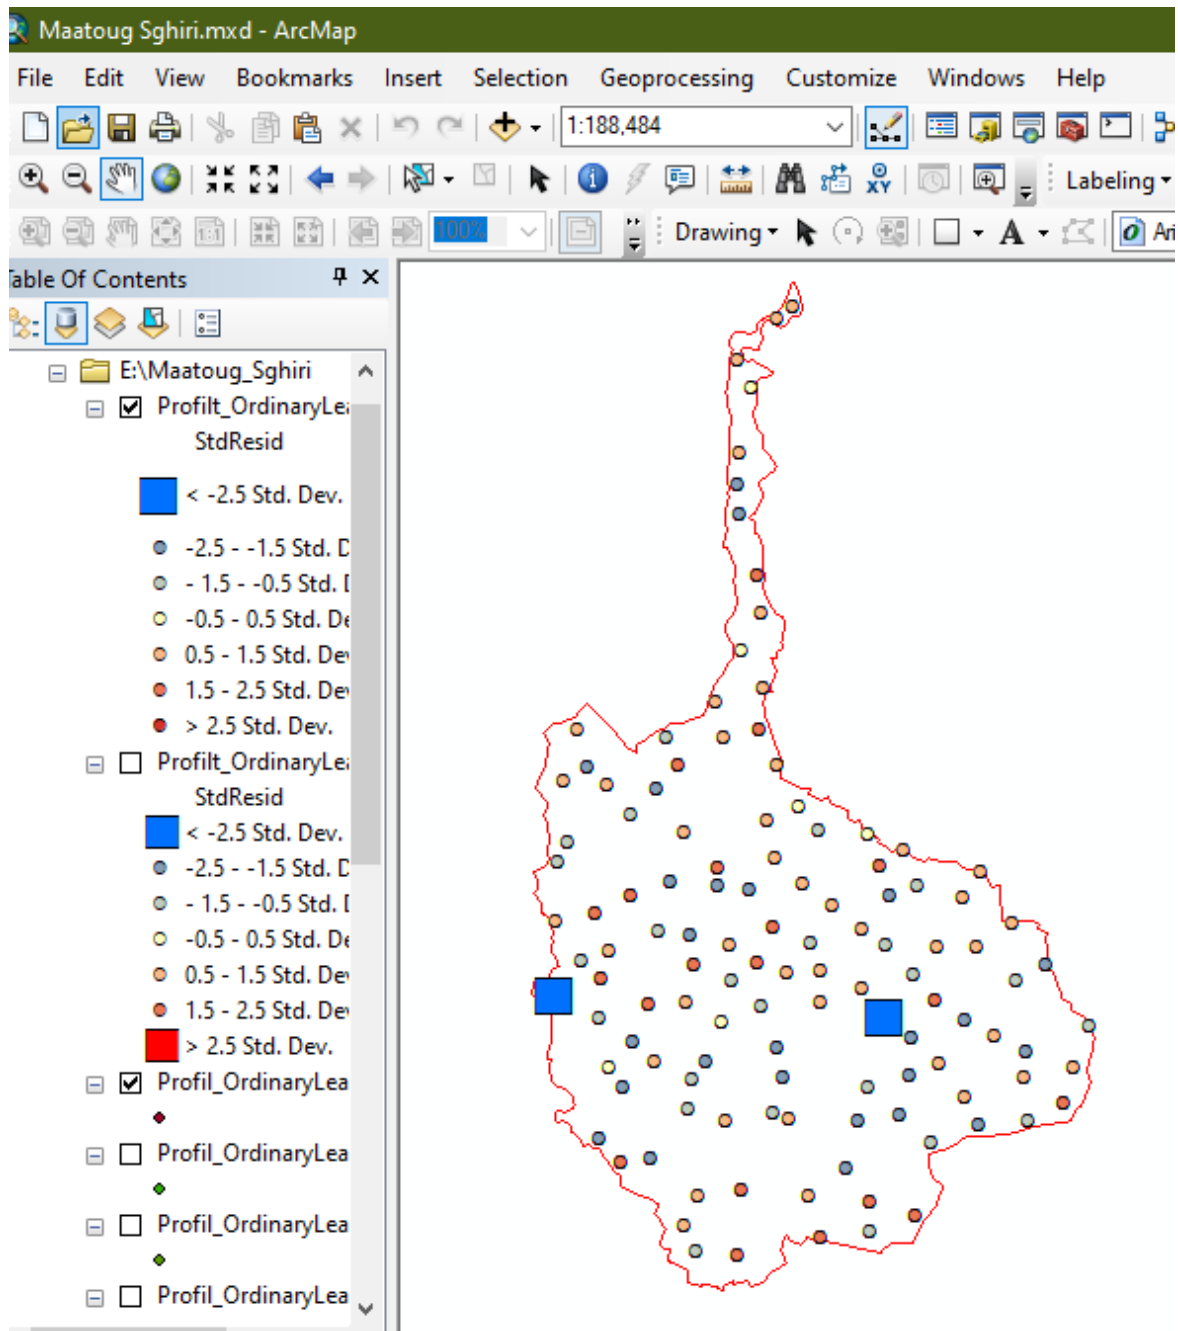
Maatoug Sghiri.mxd - ArcMap

File Edit View Bookmarks Insert Selection Geoprocessing Customize Windows Help

1:188,484

Labeling

100%

Drawing

Ari

able Of Contents

E:\Maatoug_Sghiri

Profilt_OrdinaryLea

StdResid

< -2.5 Std. Dev.

-2.5 - -1.5 Std. D

- 1.5 - -0.5 Std. [

-0.5 - 0.5 Std. De

0.5 - 1.5 Std. De

1.5 - 2.5 Std. De

> 2.5 Std. Dev.

Profilt_OrdinaryLea

StdResid

< -2.5 Std. Dev.

-2.5 - -1.5 Std. D

- 1.5 - -0.5 Std. [

-0.5 - 0.5 Std. De

0.5 - 1.5 Std. De

1.5 - 2.5 Std. De

> 2.5 Std. Dev.

Profil_OrdinaryLea

Profil_OrdinaryLea

Profil_OrdinaryLea

Profil_OrdinaryLea